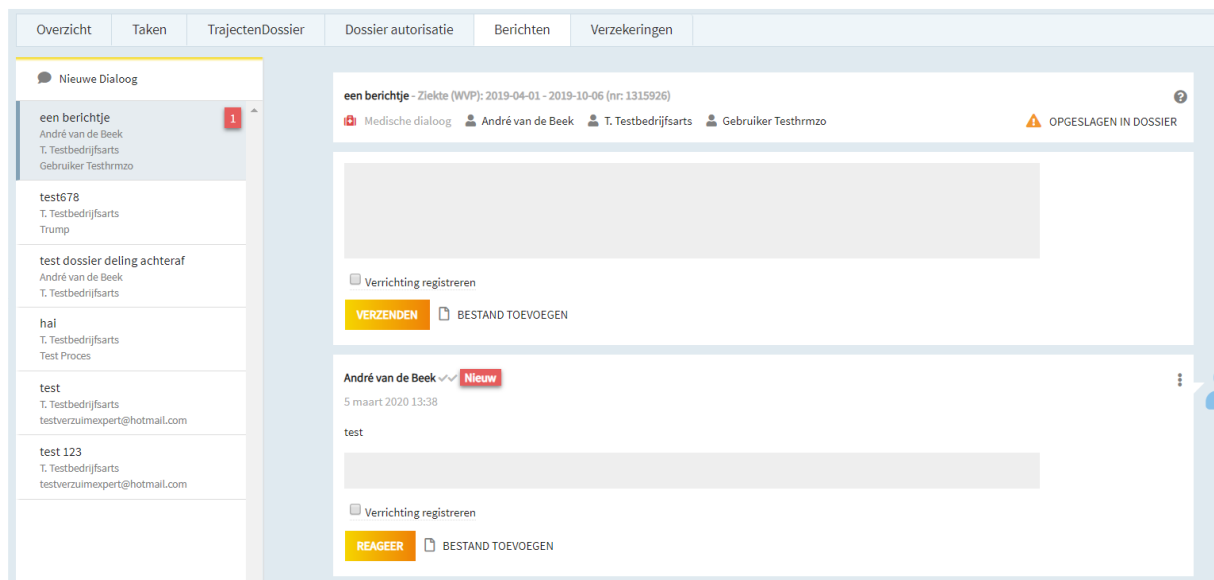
Overzicht | Taken | TrajectenDossier | Dossier autorisatie | Berichten | Verzekeringen

Nieuwe Dialoog

een berichtje
André van de Beek
T. Testbedrijfsarts
Gebruiker Testhrmzo
1

test678
T. Testbedrijfsarts
Trump

test dossier deling achteraf
André van de Beek
T. Testbedrijfsarts

hai
T. Testbedrijfsarts
Test Proces

test
T. Testbedrijfsarts
testverzuimexpert@hotmail.com

test 123
T. Testbedrijfsarts
testverzuimexpert@hotmail.com

een berichtje - Ziekte (WVP): 2019-04-01 - 2019-10-06 (nr: 1315926)
Medische dialoog André van de Beek T. Testbedrijfsarts Gebruiker Testhrmzo
OPGESLAGEN IN DOSSIER

Verrichting registreren
VERZENDEN BESTAND TOEVOEGEN

André van de Beek Nieuw
5 maart 2020 13:38
test

Verrichting registreren
REAGEER BESTAND TOEVOEGEN